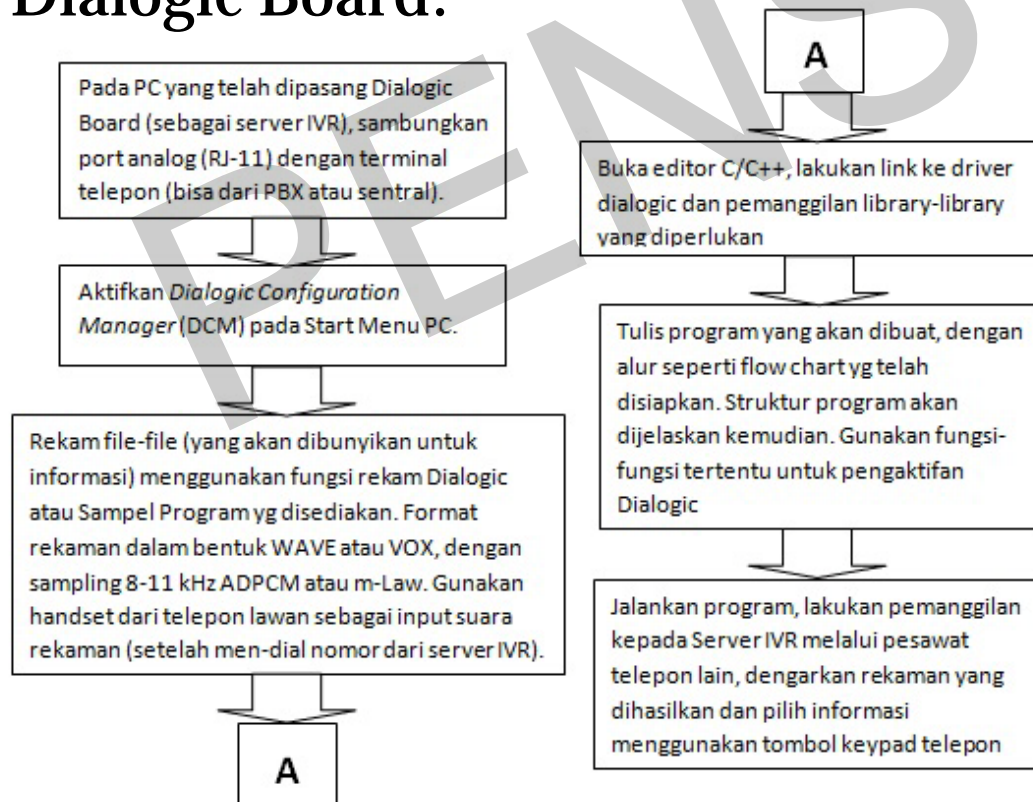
Dialogic Board.

Pada PC yang telah dipasang Dialogic Board (sebagai server IVR), sambungkan port analog (RJ-11) dengan terminal telepon (bisa dari PBX atau sentral).

Aktifkan *Dialogic Configuration Manager* (DCM) pada Start Menu PC.

Rekam file-file (yang akan dibunyikan untuk informasi) menggunakan fungsi rekam Dialogic atau Sampel Program yg disediakan. Format rekaman dalam bentuk WAVE atau VOX, dengan sampling 8-11 kHz ADPCM atau m-Law. Gunakan handset dari telepon lawan sebagai input suara rekaman (setelah men-dial nomor dari server IVR).

A

A

Buka editor C/C++, lakukan link ke driver dialogic dan pemanggilan library-library yang diperlukan

Tulis program yang akan dibuat, dengan alur seperti flow chart yg telah disiapkan. Struktur program akan dijelaskan kemudian. Gunakan fungsi-fungsi tertentu untuk pengaktifan Dialogic

Jalankan program, lakukan pemanggilan kepada Server IVR melalui pesawat telepon lain, dengarkan rekaman yang dihasilkan dan pilih informasi menggunakan tombol keypad telepon

PENS